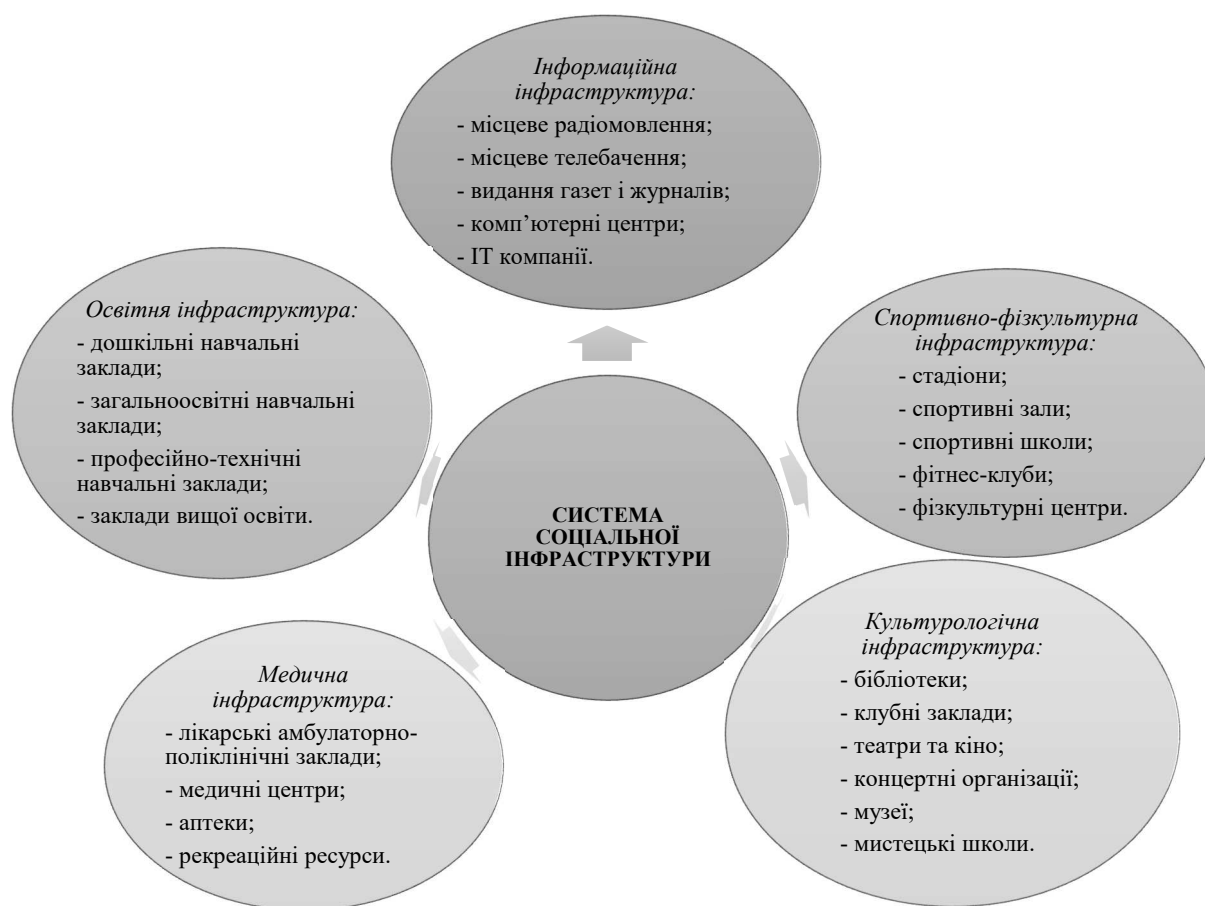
Інформаційна інфраструктура:
- місцеве радіомовлення;
- місцеве телебачення;
- видання газет і журналів;
- комп’ютерні центри;
- ІТ компанії.

Освітня інфраструктура:
- дошкільні навчальні заклади;
- загальноосвітні навчальні заклади;
- професійно-технічні навчальні заклади;
- заклади вищої освіти.

Спортивно-фізкультурна інфраструктура:
- стадіони;
- спортивні зали;
- спортивні школи;
- фітнес-клуби;
- фізкультурні центри.

СИСТЕМА СОЦІАЛЬНОЇ ІНФРАСТРУКТУРИ

Медична інфраструктура:
- лікарські амбулаторно-поліклінічні заклади;
- медичні центри;
- аптеки;
- рекреаційні ресурси.

Культурологічна інфраструктура:
- бібліотеки;
- клубні заклади;
- театри та кіно;
- концертні організації;
- музеї;
- мистецькі школи.